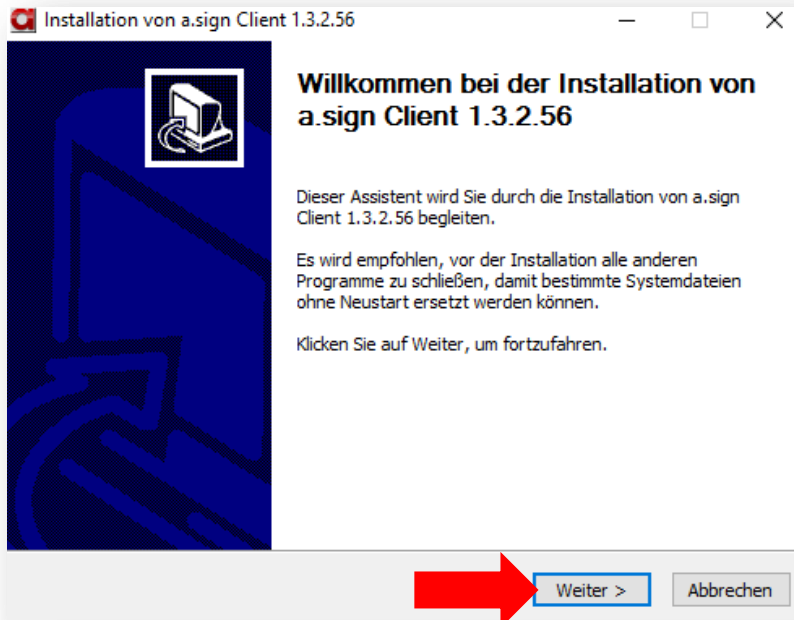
Installation von a.sign Client 1.3.2.56

Willkommen bei der Installation von a.sign Client 1.3.2.56

Dieser Assistent wird Sie durch die Installation von a.sign Client 1.3.2.56 begleiten.

Es wird empfohlen, vor der Installation alle anderen Programme zu schließen, damit bestimmte Systemdateien ohne Neustart ersetzt werden können.

Klicken Sie auf Weiter, um fortzufahren.

Weiter >

Abbrechen